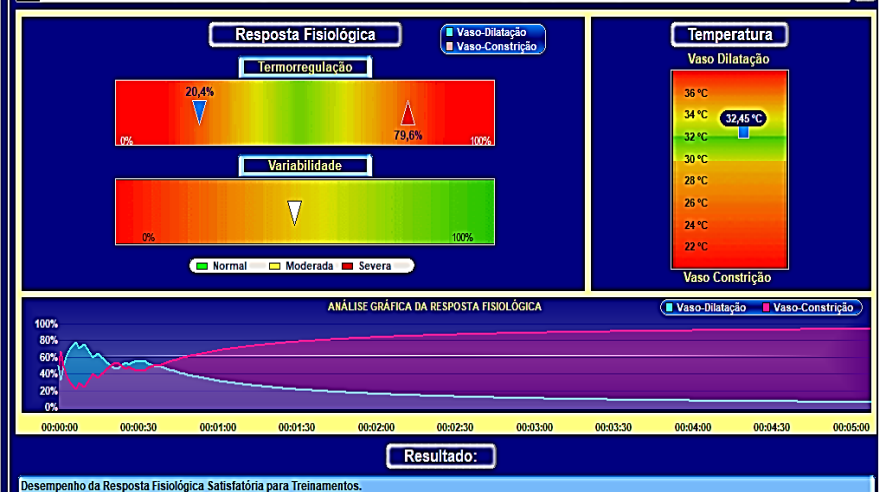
Resposta Fisiológica

Vaso-Dilatação
Vaso-Constrição

Termorregulação

20,4%
79,6%
0%
100%

Variabilidade

0%
100%

Normal
Moderada
Severa

Temperatura

Vaso Dilatação

36 °C
34 °C
32,45 °C
32 °C
30 °C
28 °C
26 °C
24 °C
22 °C

Vaso Constrição

ANÁLISE GRÁFICA DA RESPOSTA FISIOLÓGICA

Vaso-Dilatação
Vaso-Constrição

100%
80%
60%
40%
20%
0%

00:00:00
00:00:30
00:01:00
00:01:30
00:02:00
00:02:30
00:03:00
00:03:30
00:04:00
00:04:30
00:05:00

Resultado:

Desempenho da Resposta Fisiológica Satisfatória para Treinamentos.